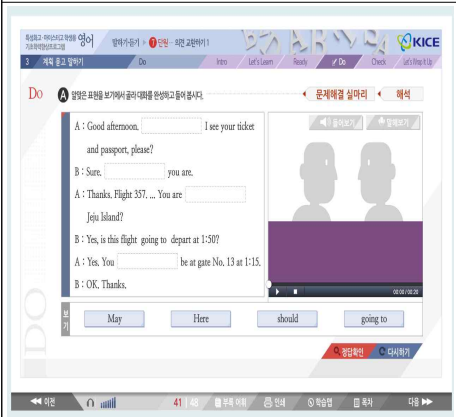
특성화고·마이스터고 학생용 영어 기초학력향상프로그램

말하기·듣기 > 1단원 - 의견 교환하기 1

KICE

3 계획 묻고 말하기

Do

Intro

Let's Learn

Ready

Do

Check

Let's Wrap It Up

Do

A 알맞은 표현을 보기에서 골라 대화를 완성하고 들어 봅시다.

문제해결 실마리

해석

A : Good afternoon. [ ] I see your ticket and passport, please?

B : Sure. [ ] you are.

A : Thanks. Flight 357. ... You are [ ] Jeju Island?

B : Yes, is this flight going to depart at 1:50?

A : Yes. You [ ] be at gate No. 13 at 1:15.

B : OK. Thanks.

듣어보기

말해보기

00:00 / 00:20

보기

May

Here

should

going to

정답확인

다시하기

이전

41 / 48

부록 어휘

인쇄

학습맵

목차

다음